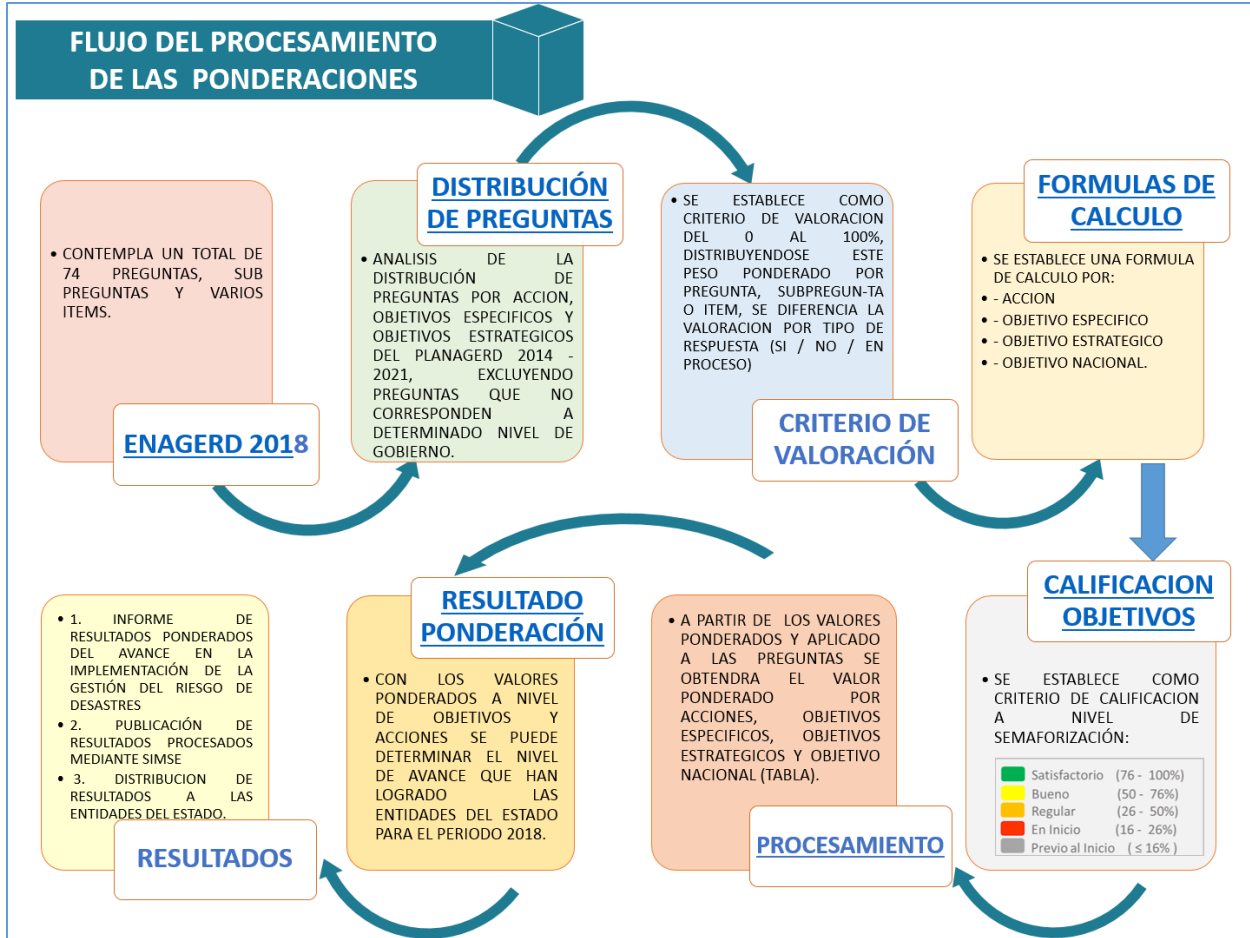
FLUJO DEL PROCESAMIENTO DE LAS PONDERACIONES

• CONTEMPLA UN TOTAL DE 74 PREGUNTAS, SUB PREGUNTAS Y VARIOS ITEMS.

ENAGERD 2018

DISTRIBUCIÓN DE PREGUNTAS

• ANALISIS DE LA DISTRIBUCIÓN DE PREGUNTAS POR ACCION, OBJETIVOS ESPECIFICOS Y OBJETIVOS ESTRATEGICOS DEL PLANAGERD 2014 - 2021, EXCLUYENDO PREGUNTAS QUE NO CORRESPONDEN A DETERMINADO NIVEL DE GOBIERNO.

• SE ESTABLECE COMO CRITERIO DE VALORACION DEL 0 AL 100%, DISTRIBUYENDOSE ESTE PESO PONDERADO POR PREGUNTA, SUBPREGUN-TA O ITEM, SE DIFERENCIA LA VALORACION POR TIPO DE RESPUESTA (SI / NO / EN PROCESO)

CRITERIO DE VALORACIÓN

FORMULAS DE CALCULO

• SE ESTABLECE UNA FORMULA DE CALCULO POR:
• - ACCION
• - OBJETIVO ESPECIFICO
• - OBJETIVO ESTRATEGICO
• - OBJETIVO NACIONAL.

CALIFICACION OBJETIVOS

• SE ESTABLECE COMO CRITERIO DE CALIFICACION A NIVEL DE SEMAFORIZACIÓN:

Satisfactorio (76 - 100%)
Bueno (50 - 76%)
Regular (26 - 50%)
En Inicio (16 - 26%)
Previo al Inicio (≤ 16%)

• A PARTIR DE LOS VALORES PONDERADOS Y APLICADO A LAS PREGUNTAS SE OBTENDRA EL VALOR PONDERADO POR ACCIONES, OBJETIVOS ESPECIFICOS, OBJETIVOS ESTRATEGICOS Y OBJETIVO NACIONAL (TABLA).

PROCESAMIENTO

RESULTADO PONDERACIÓN

• CON LOS VALORES PONDERADOS A NIVEL DE OBJETIVOS Y ACCIONES SE PUEDE DETERMINAR EL NIVEL DE AVANCE QUE HAN LOGRADO LAS ENTIDADES DEL ESTADO PARA EL PERIODO 2018.

• 1. INFORME DE RESULTADOS PONDERADOS DEL AVANCE EN LA IMPLEMENTACIÓN DE LA GESTIÓN DEL RIESGO DE DESASTRES
• 2. PUBLICACIÓN DE RESULTADOS PROCESADOS MEDIANTE SIMSE
• 3. DISTRIBUCION DE RESULTADOS A LAS ENTIDADES DEL ESTADO.

RESULTADOS